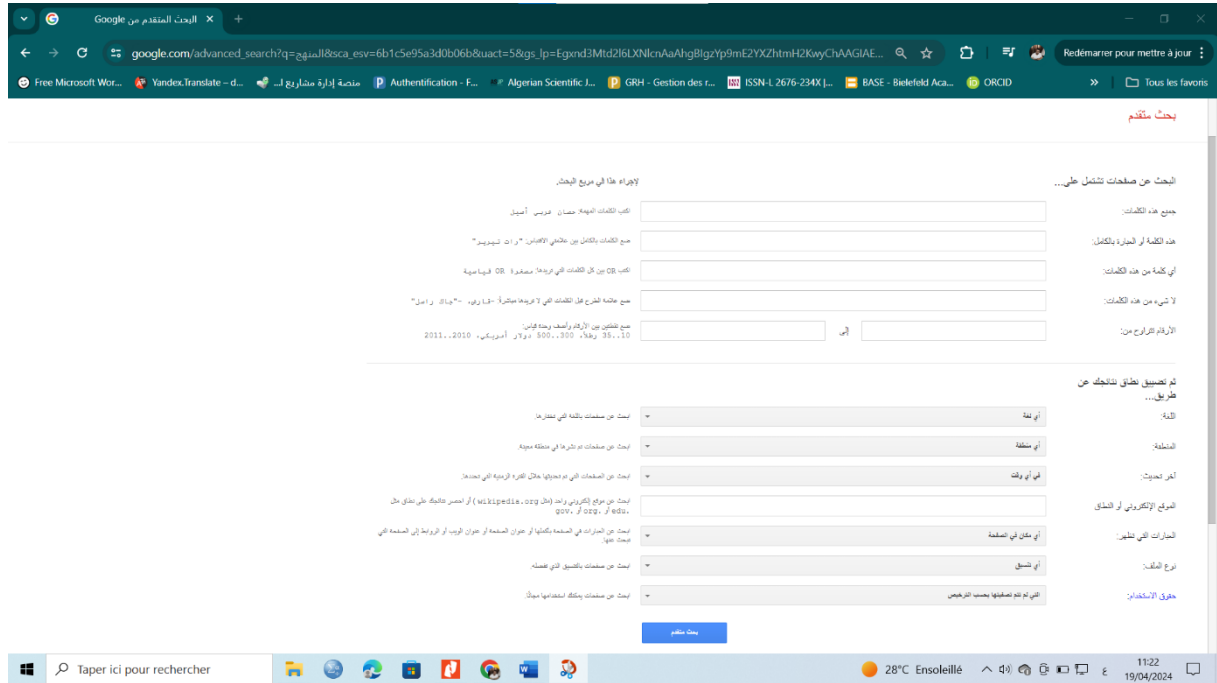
البحث المتقدم من Google ×
+

google.com/advanced_search?q=المنهج&sca_esv=6b1c5e95a3d0b06b&uact=5&gs_lp=Egxnd3Mtd2l6LXNlcnAaAhgBIgzYp9mE2YXZhtmH2KwyChAAGIAE...
Redémarrer pour mettre à jour

Free Microsoft Wor... Yandex.Translate – d... منصة إدارة مشاريع ا... Authentification - F... Algerian Scientific J... GRH - Gestion des r... ISSN-L 2676-234X |... BASE - Bielefeld Aca... ORCID
Tous les favoris

بحث متقدم

البحث عن صفحات تشتمل على...

لإجراء هذا في مربع البحث.

جميع هذه الكلمات: اكتب الكلمات المهمة: حصان عربي أصيل

هذه الكلمة أو العبارة بالكامل: ضع الكلمات بالكامل بين علامتي الاقتباس: "وات تيرير"

أي كلمة من هذه الكلمات: اكتب OR بين كل الكلمات التي تريدها: مصغرة OR قياسية

لا شيء من هذه الكلمات: ضع علامة الطرح قبل الكلمات التي لا تريدها مباشرةً: -قارض، -"جاك راسل"

الأرقام التي تتراوح من: إلى ضع نقطتين بين الأرقام وأضف وحدة قياس: 10..35 رطلاً، 300..500 دولار أمريكي، 2010..2011

ثم تضييق نطاق نتائجك عن طريق...

اللغة: أي لغة ابحث عن صفحات باللغة التي تختارها.

المنطقة: أي منطقة ابحث عن صفحات تم نشرها في منطقة معينة.

آخر تحديث: في أي وقت ابحث عن الصفحات التي تم تحديثها خلال الفترة الزمنية التي تحددها.

الموقع الإلكتروني أو النطاق: ابحث عن موقع إلكتروني واحد (مثل wikipedia.org ) أو احصر نتائجك على نطاق مثل .edu أو .org أو .gov

العبارات التي تظهر: أي مكان في الصفحة ابحث عن العبارات في الصفحة بكاملها أو عنوان الصفحة أو عنوان الويب أو الروابط إلى الصفحة التي تبحث عنها.

نوع الملف: أي تنسيق ابحث عن صفحات بالتنسيق الذي تفضله.

حقوق الاستخدام: التي لم تتم تصفيتها بحسب الترخيص ابحث عن صفحات يمكنك استخدامها مجانًا.

بحث متقدم

Taper ici pour rechercher
28°C Ensoleillé
11:22
19/04/2024